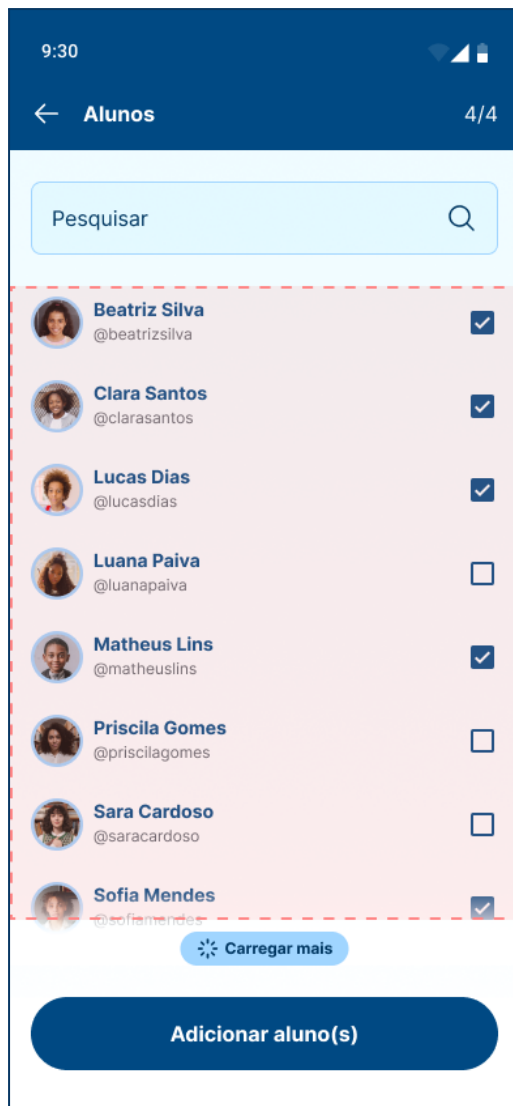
9:30

Alunos 4/4

Pesquisar

Beatriz Silva
@beatrizsilva

Clara Santos
@clarasantos

Lucas Dias
@lucasdias

Luana Paiva
@luanapaiva

Matheus Lins
@matheuslins

Priscila Gomes
@priscilagomes

Sara Cardoso
@saracardoso

Sofia Mendes
@sofiamendes

Carregar mais

Adicionar aluno(s)